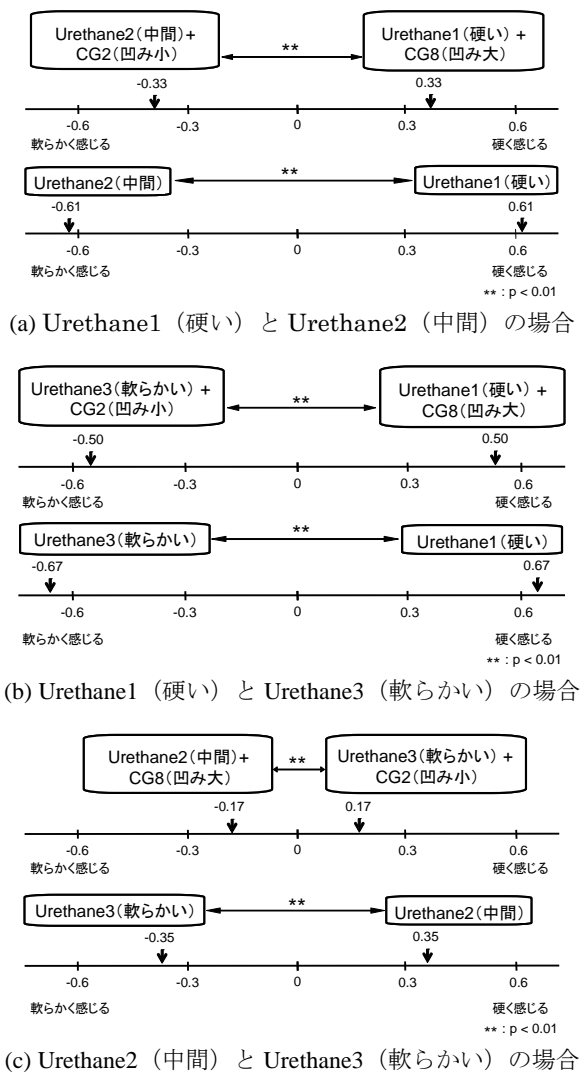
Urethane2（中間）+ CG2（凹み小）

**

Urethane1（硬い）+ CG8（凹み大）

-0.33

0.33

-0.6 軟らかく感じる

-0.3

0

0.3

0.6 硬く感じる

Urethane2（中間）

**

Urethane1（硬い）

-0.61

0.61

-0.6 軟らかく感じる

-0.3

0

0.3

0.6 硬く感じる

** : p < 0.01

(a) Urethane1（硬い）と Urethane2（中間）の場合

Urethane3（軟らかい）+ CG2（凹み小）

**

Urethane1（硬い）+ CG8（凹み大）

-0.50

0.50

-0.6 軟らかく感じる

-0.3

0

0.3

0.6 硬く感じる

Urethane3（軟らかい）

**

Urethane1（硬い）

-0.67

0.67

-0.6

-0.3

0

0.3

0.6

軟らかく感じる

硬く感じる

** : p < 0.01

(b) Urethane1（硬い）と Urethane3（軟らかい）の場合

Urethane2（中間）+ CG8（凹み大）

**

Urethane3（軟らかい）+ CG2（凹み小）

-0.17

0.17

-0.6 軟らかく感じる

-0.3

0

0.3

0.6 硬く感じる

Urethane3（軟らかい）

**

Urethane2（中間）

-0.35

0.35

-0.6

-0.3

0

0.3

0.6

軟らかく感じる

硬く感じる

** : p < 0.01

(c) Urethane2（中間）と Urethane3（軟らかい）の場合